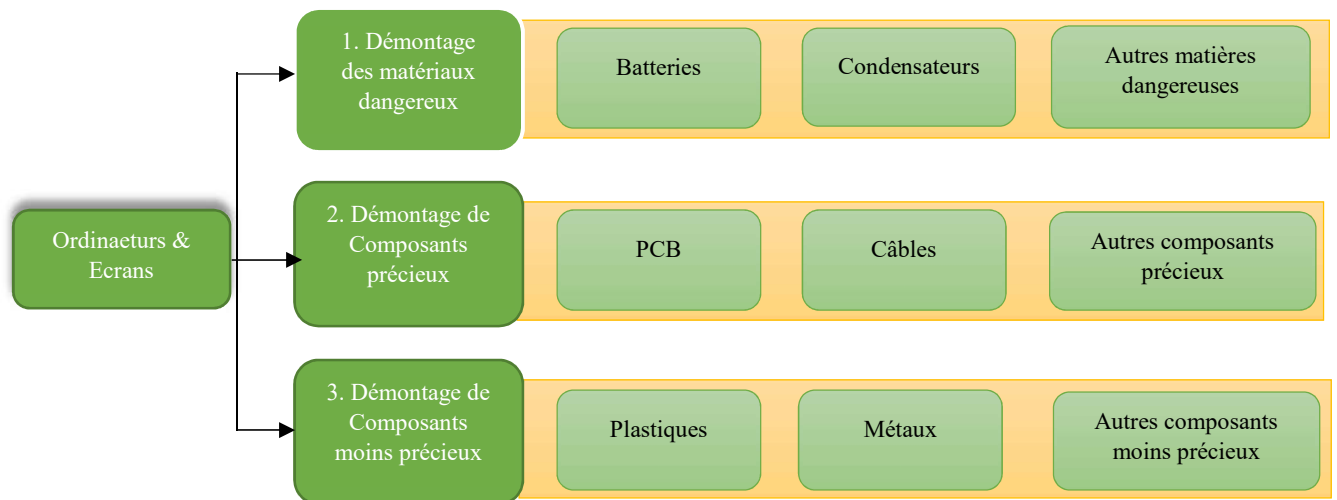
Ordinaeturs & Ecrans

1. Démontage des matériaux dangereux

Batteries

Condensateurs

Autres matières dangereuses

2. Démontage de Composants précieux

PCB

Câbles

Autres composants précieux

3. Démontage de Composants moins précieux

Plastiques

Métaux

Autres composants moins précieux